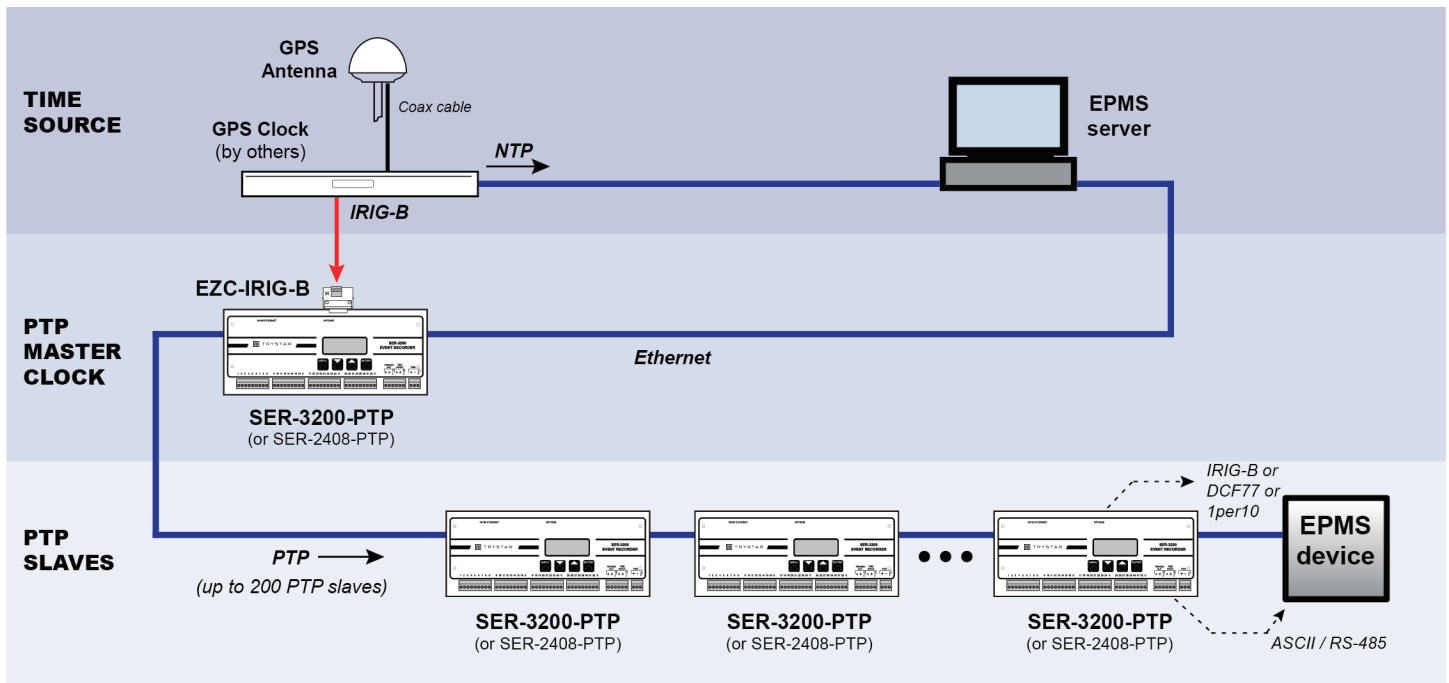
TIME SOURCE

GPS Antenna

Coax cable

GPS Clock (by others)

NTP

EPMS server

IRIG-B

EZC-IRIG-B

PTP MASTER CLOCK

TRYSTAR

SER-3200 EVENT RECORDER

Ethernet

SER-3200-PTP (or SER-2408-PTP)

PTP SLAVES

PTP

(up to 200 PTP slaves)

SER-3200-PTP (or SER-2408-PTP)

SER-3200-PTP (or SER-2408-PTP)

SER-3200-PTP (or SER-2408-PTP)

IRIG-B or DCF77 or 1per10

EPMS device

ASCII / RS-485